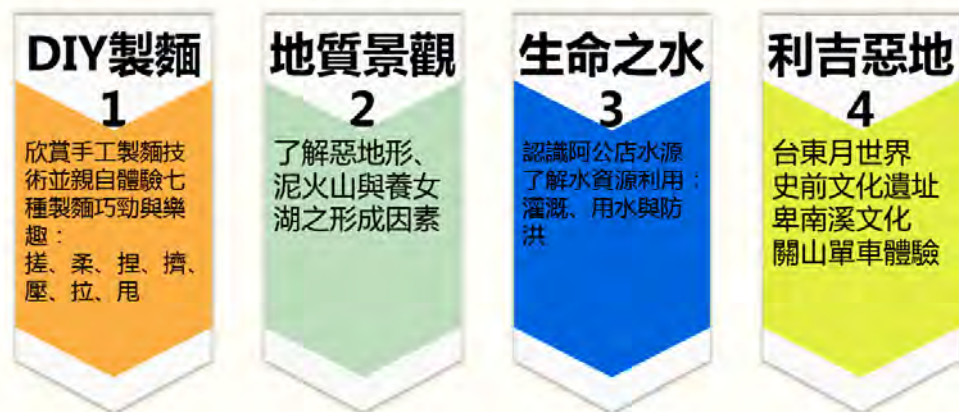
DIY製麵
1
欣賞手工製麵技術並親自體驗七種製麵巧勁與樂趣：
搓、柔、捏、擠、壓、拉、甩

地質景觀
2
了解惡地形、泥火山與養女湖之形成因素

生命之水
3
認識阿公店水源
了解水資源利用：灌溉、用水與防洪

利吉惡地
4
台東月世界
史前文化遺址
卑南溪文化
關山單車體驗